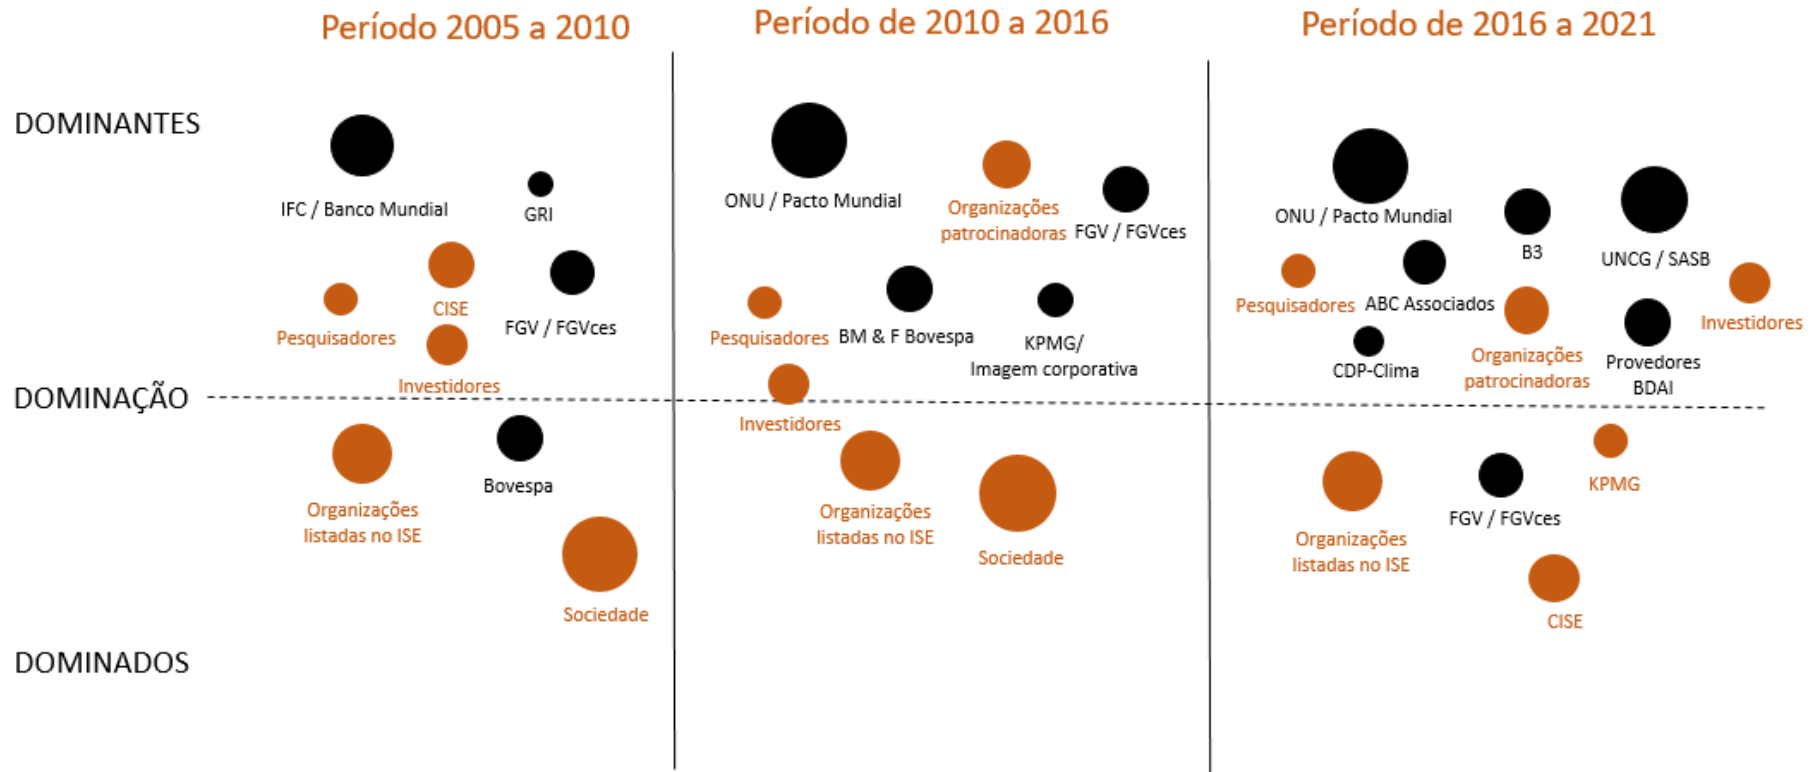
Período 2005 a 2010
Período de 2010 a 2016
Período de 2016 a 2021

DOMINANTES

IFC / Banco Mundial
GRI
CISE
Pesquisadores
FGV / FGVces
Investidores

ONU / Pacto Mundial
Organizações patrocinadoras
FGV / FGVces
Pesquisadores
BM & F Bovespa
KPMG/ Imagem corporativa
Investidores

ONU / Pacto Mundial
B3
UNCG / SASB
Pesquisadores
ABC Associados
Investidores
CDP-Clima
Organizações patrocinadoras
Provedores BDAI

DOMINAÇÃO

Organizações listadas no ISE
Bovespa
Sociedade

Organizações listadas no ISE
Sociedade

KPMG
Organizações listadas no ISE
FGV / FGVces
CISE

DOMINADOS